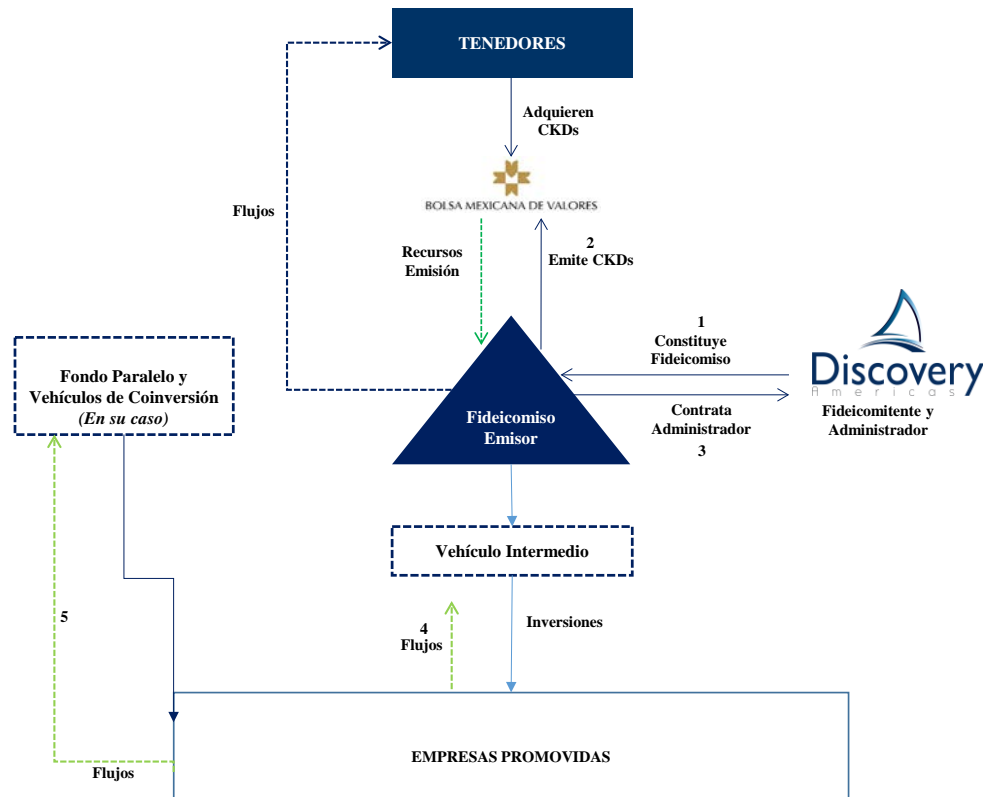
TENEDORES

Adquieren CKDs

BOLSA MEXICANA DE VALORES

Flujos

Recursos Emisión

2
Emite CKDs

1
Constituye Fideicomiso

Discovery
Americas

Fondo Paralelo y Vehículos de Coinversión
*(En su caso)*

Fideicomiso Emisor

Contrata Administrador
3

Fideicomitente y Administrador

Vehículo Intermedio

5

4
Flujos

Inversiones

EMPRESAS PROMOVIDAS

Flujos